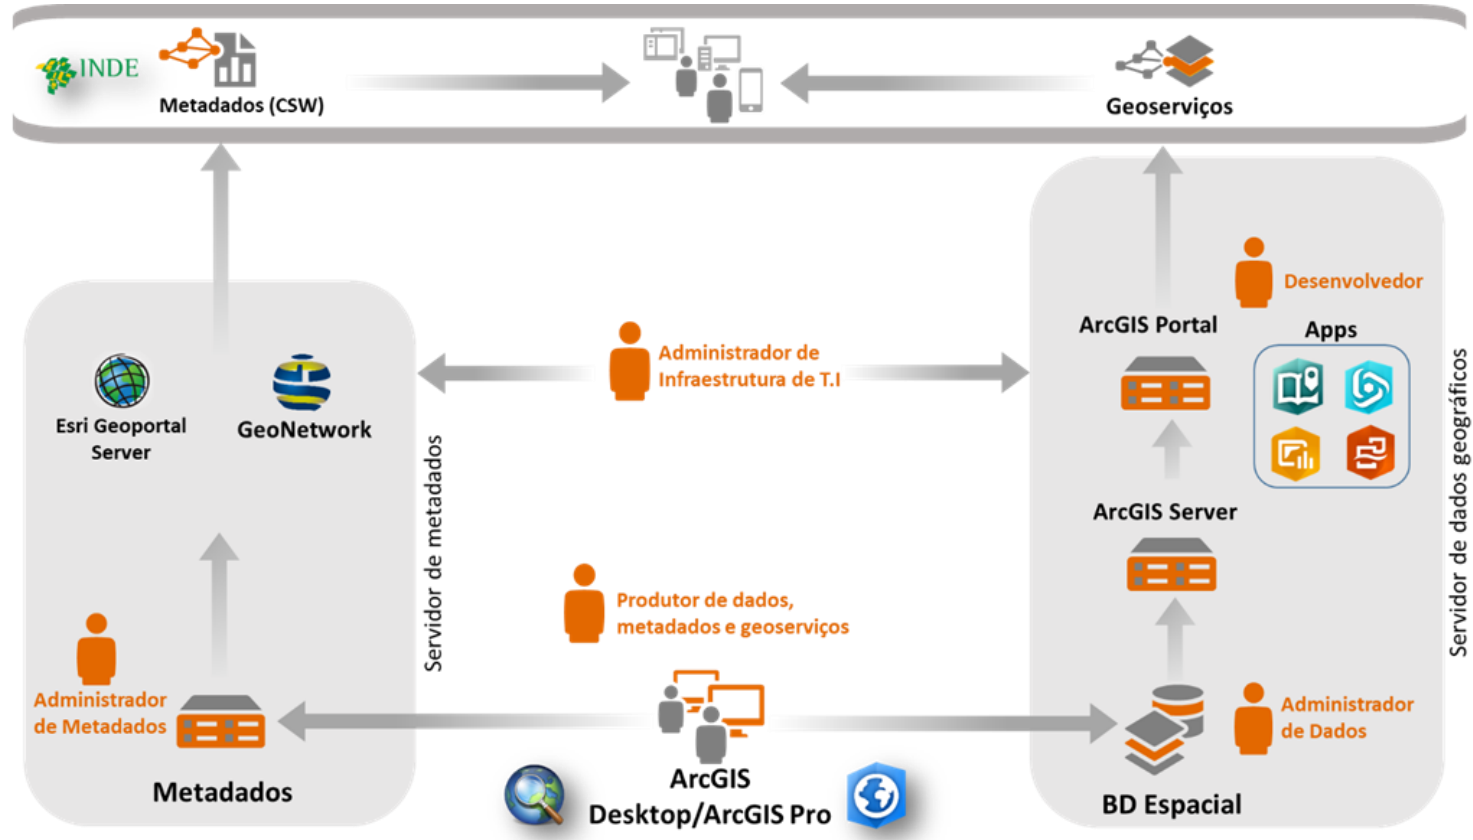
INDE
Metadados (CSW)
Geoserviços

Desenvolvedor
ArcGIS Portal
Apps

Esri Geoportal Server
GeoNetwork

Administrador de Infraestrutura de T.I

Servidor de metadados

ArcGIS Server

Servidor de dados geográficos

Produtor de dados, metadados e geoserviços

Administrador de Metadados

Metadados

ArcGIS Desktop/ArcGIS Pro

Administrador de Dados

BD Espacial